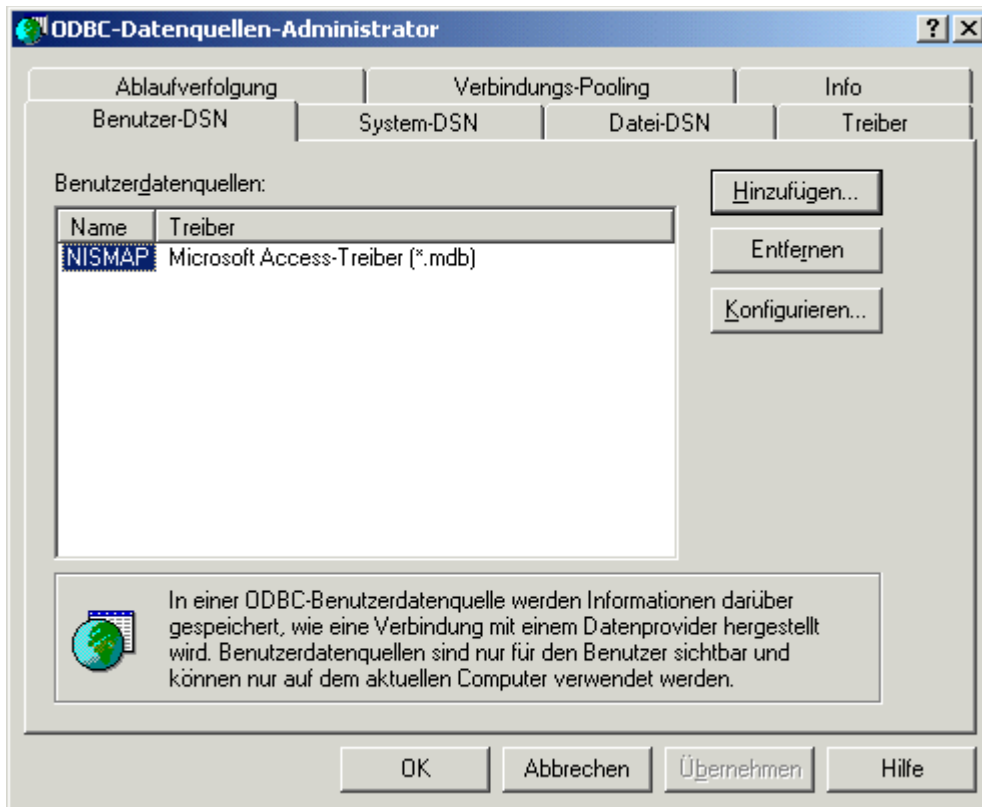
ODBC-Datenquellen-Administrator

? X

Ablaufverfolgung | Verbindungs-Pooling | Info

Benutzer-DSN | System-DSN | Datei-DSN | Treiber

Benutzerdatenquellen:

| Name | Treiber |
|---|---|
| NISMAP | Microsoft Access-Treiber (*.mdb) |

Hinzufügen...

Entfernen

Konfigurieren...

In einer ODBC-Benutzerdatenquelle werden Informationen darüber gespeichert, wie eine Verbindung mit einem Datenprovider hergestellt wird. Benutzerdatenquellen sind nur für den Benutzer sichtbar und können nur auf dem aktuellen Computer verwendet werden.

OK | Abbrechen | Übernehmen | Hilfe